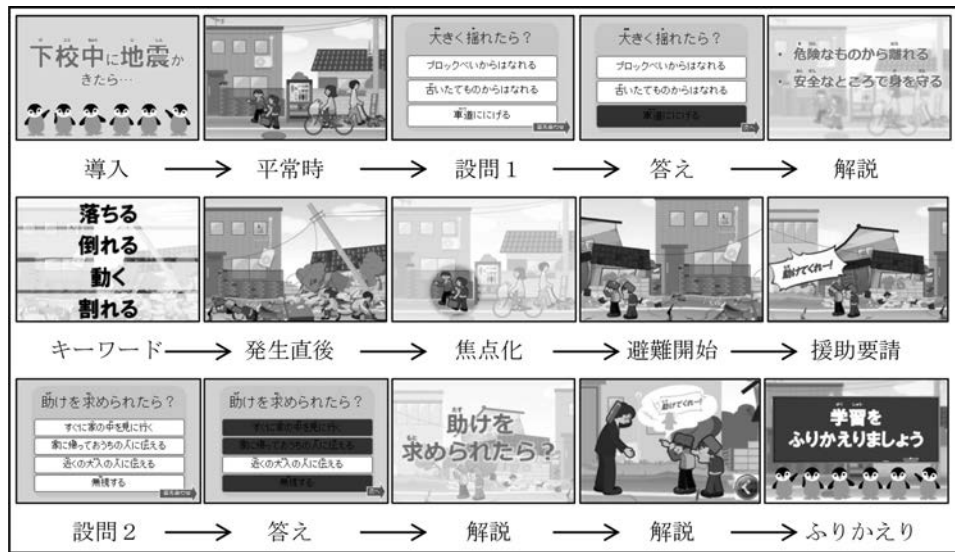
下校中に地震がきたら…

大きく揺れたら？
ブロックべいからはなれる
古いたてものからはなれる
車道ににげる

大きく揺れたら？
ブロックべいからはなれる
古いたてものからはなれる
車道ににげる

・危険なものから離れる
・安全なところで身を守る

導入 → 平常時 → 設問1 → 答え → 解説

落ちる
倒れる
動く
割れる

助けてくれー！

キーワード → 発生直後 → 焦点化 → 避難開始 → 援助要請

助けを求められたら？
すぐに家の中を見に行く
家に帰っておうちの人に伝える
近くの大人の人に伝える
無視する

助けを求められたら？
すぐに家の中を見に行く
家に帰っておうちの人に伝える
近くの大人の人に伝える
無視する

助けを求められたら？

助けてくれー！

学習をふりかえりましょう

設問2 → 答え → 解説 → 解説 → ふりかえり